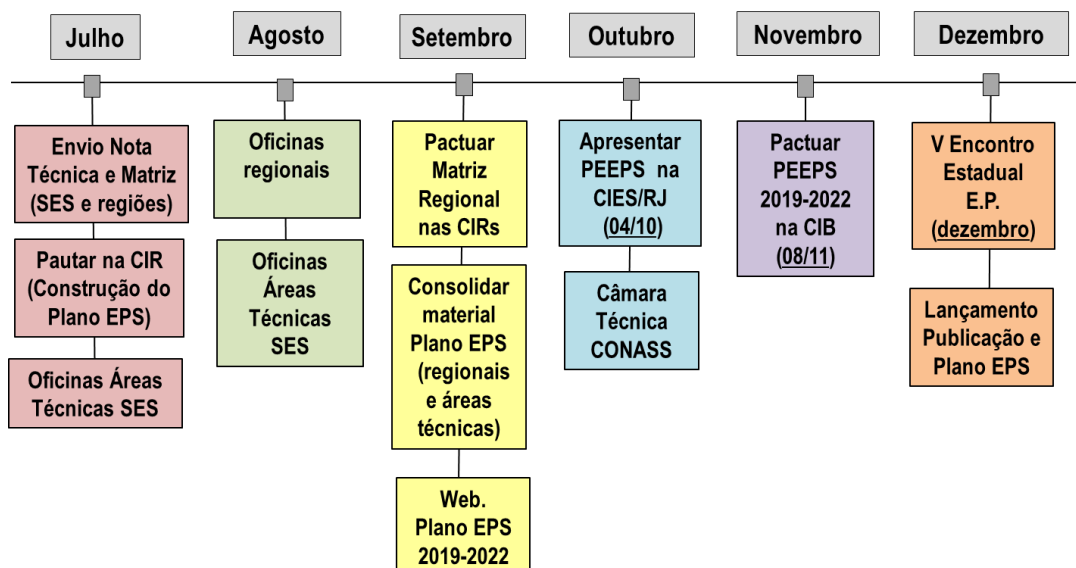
Julho

Envio Nota Técnica e Matriz (SES e regiões)

Pautar na CIR (Construção do Plano EPS)

Oficinas Áreas Técnicas SES

Agosto

Oficinas regionais

Oficinas Áreas Técnicas SES

Setembro

Pactuar Matriz Regional nas CIRs

Consolidar material Plano EPS (regionais e áreas técnicas)

Web. Plano EPS 2019-2022

Outubro

Apresentar PEEPS na CIES/RJ (04/10)

Câmara Técnica CONASS

Novembro

Pactuar PEEPS 2019-2022 na CIB (08/11)

Dezembro

V Encontro Estadual E.P. (dezembro)

Lançamento Publicação e Plano EPS